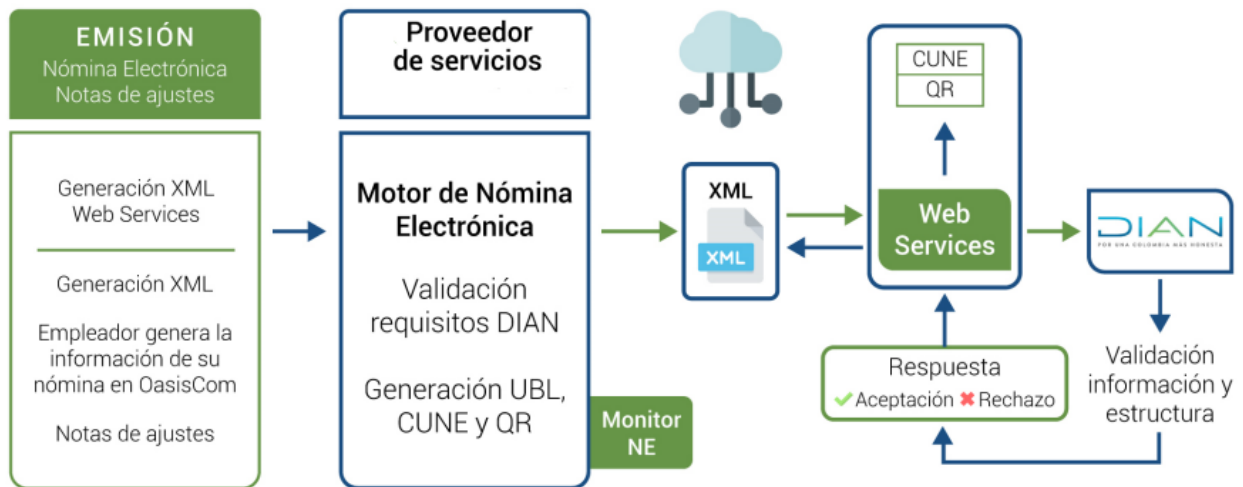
EMISIÓN
Nómina Electrónica
Notas de ajustes

Generación XML
Web Services

Generación XML

Empleador genera la información de su nómina en OasisCom

Notas de ajustes

Proveedor de servicios

Motor de Nómina Electrónica

Validación requisitos DIAN

Generación UBL, CUNE y QR

Monitor NE

XML

XML

CUNE
QR

Web Services

DIAN
POR UNA COLOMBIA MÁS HONESTA

Respuesta
Aceptación Rechazo

Validación información y estructura